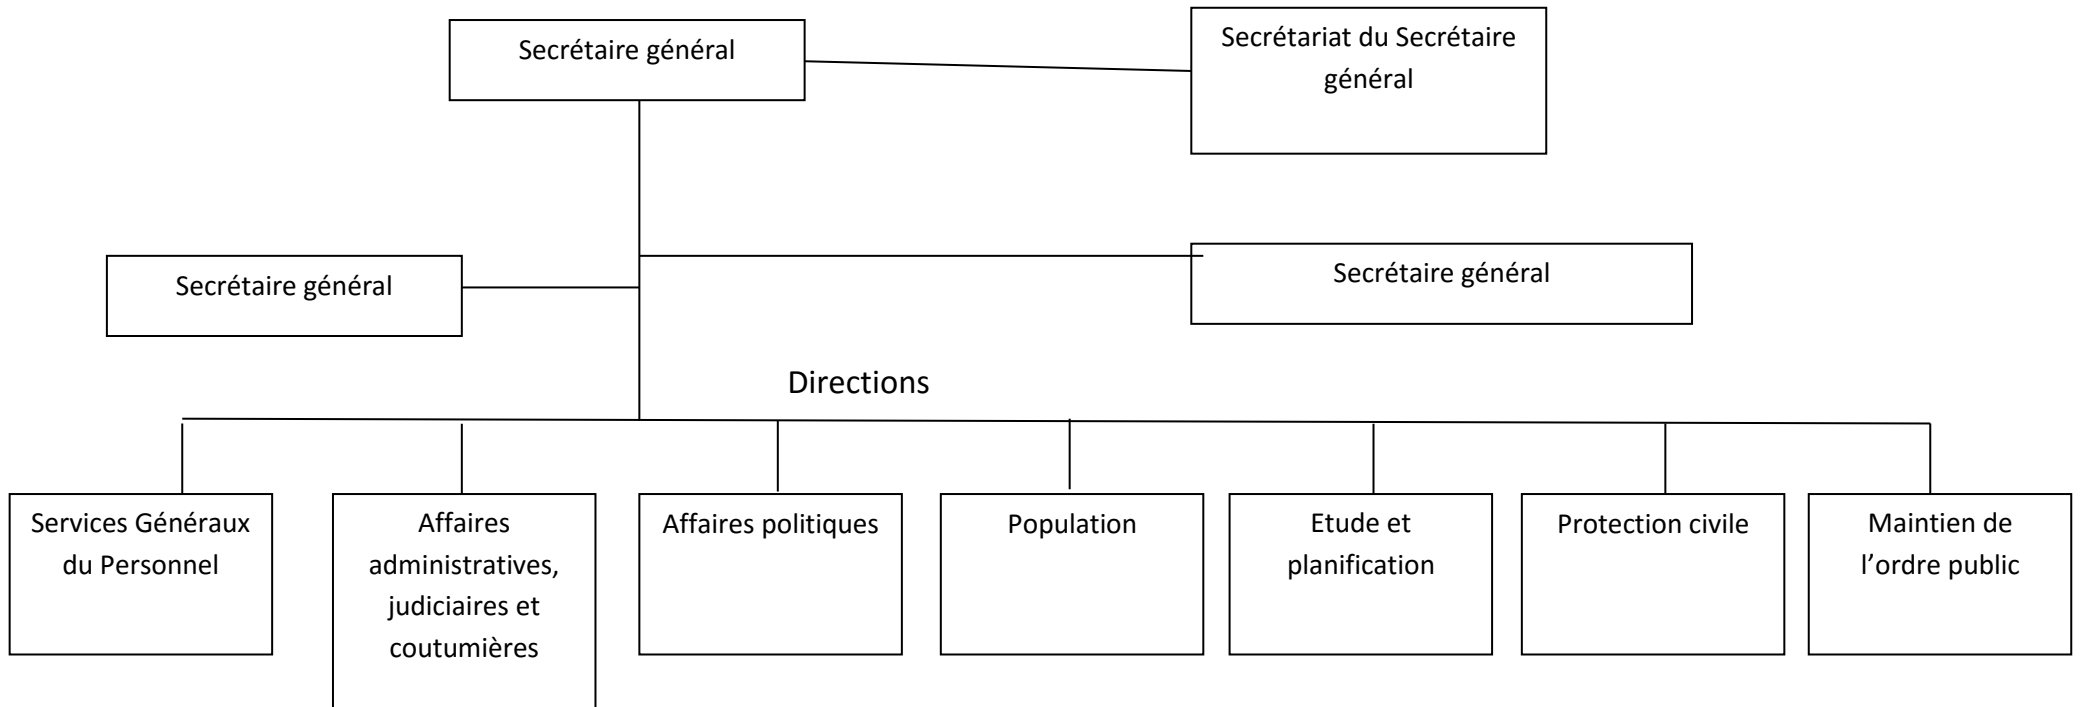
Secrétaire général

Secrétariat du Secrétaire général

Secrétaire général

Secrétaire général

Directions

Services Généraux du Personnel

Affaires administratives, judiciaires et coutumières

Affaires politiques

Population

Etude et planification

Protection civile

Maintien de l'ordre public